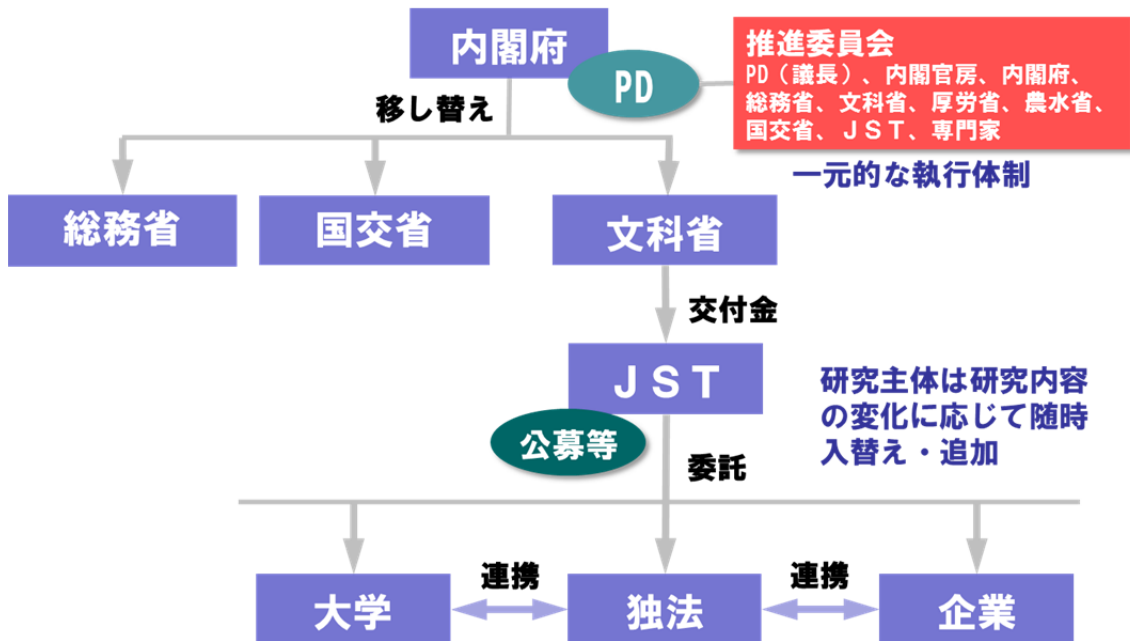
内閣府

PD

推進委員会
PD（議長）、内閣官房、内閣府、総務省、文科省、厚労省、農水省、国交省、ＪＳＴ、専門家

一元的な執行体制

移し替え

総務省

国交省

文科省

交付金

ＪＳＴ

研究主体は研究内容の変化に応じて随時入替え・追加

公募等

委託

大学

連携

独法

連携

企業